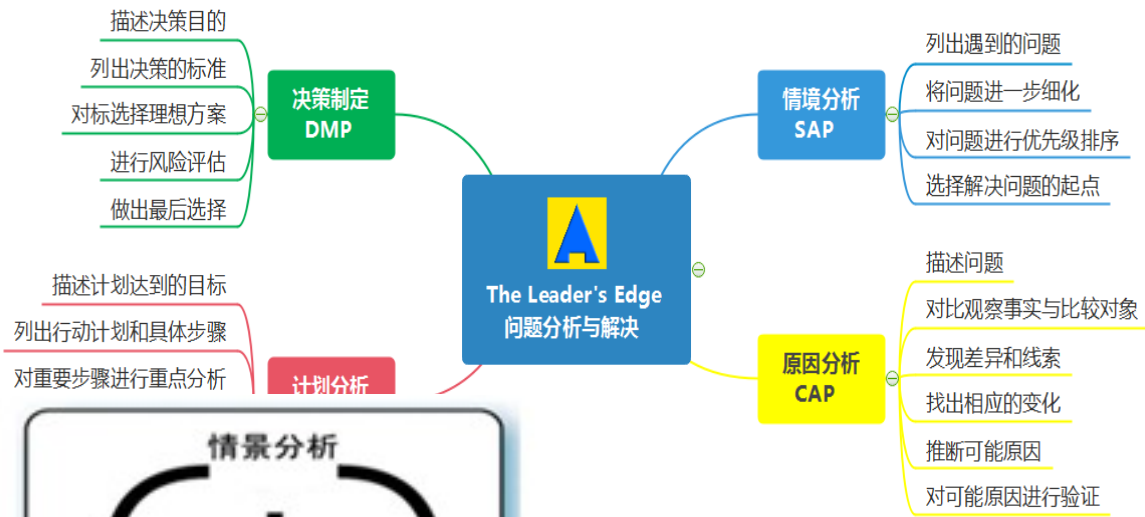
The Leader's Edge
问题分析与解决

决策制定
DMP

描述决策目的
列出决策的标准
对标选择理想方案
进行风险评估
做出最后选择

情境分析
SAP

列出遇到的问题
将问题进一步细化
对问题进行优先级排序
选择解决问题的起点

原因分析
CAP

描述问题
对比观察事实与比较对象
发现差异和线索
找出相应的变化
推断可能原因
对可能原因进行验证

计划分析

描述计划达到的目标
列出行动计划和具体步骤
对重要步骤进行重点分析

情景分析